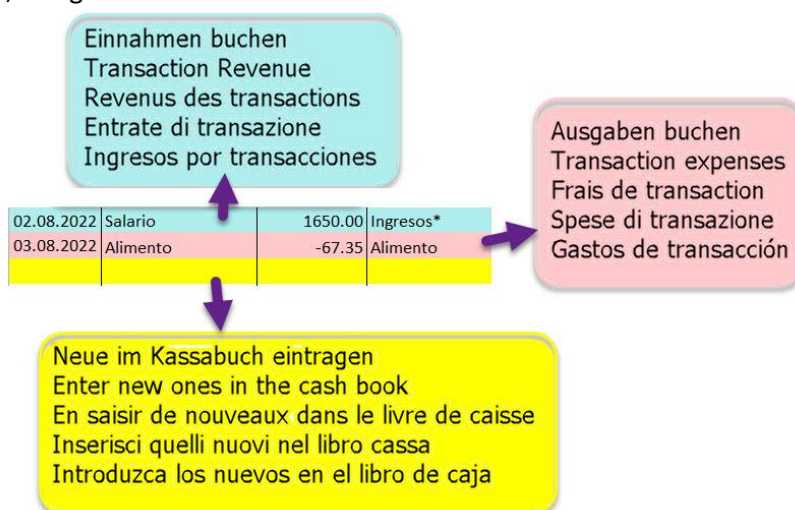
Einnahmen buchen
Transaction Revenue
Revenus des transactions
Entrate di transazione
Ingresos por transacciones

| 02.08.2022 | Salario | 1650.00 | Ingresos* |
|---|---|---|---|
| 03.08.2022 | Alimento | -67.35 | Alimento |
| | | | |

Ausgaben buchen
Transaction expenses
Frais de transaction
Spese di transazione
Gastos de transacción

Neue im Kassabuch eintragen
Enter new ones in the cash book
En saisir de nouveaux dans le livre de caisse
Inserisci quelli nuovi nel libro cassa
Introduzca los nuevos en el libro de caja